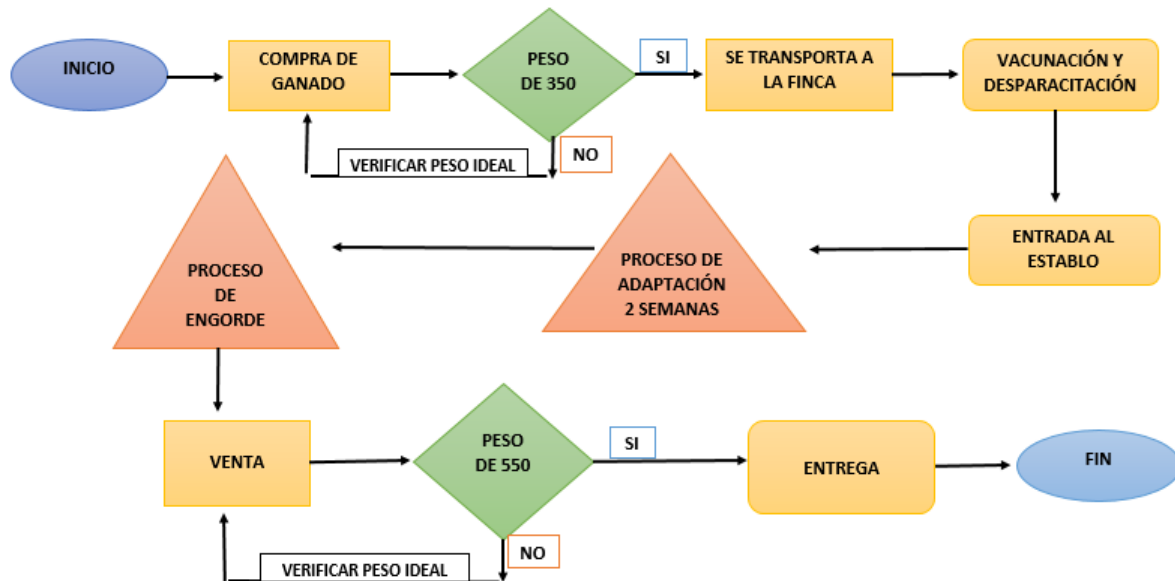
INICIO

COMPRA DE GANADO

PESO DE 350

SI

SE TRANSPORTA A LA FINCA

VACUNACIÓN Y DESPARACITACIÓN

NO

VERIFICAR PESO IDEAL

ENTRADA AL ESTABLO

PROCESO DE ADAPTACIÓN 2 SEMANAS

PROCESO DE ENGORDE

VENTA

PESO DE 550

SI

ENTREGA

FIN

NO

VERIFICAR PESO IDEAL